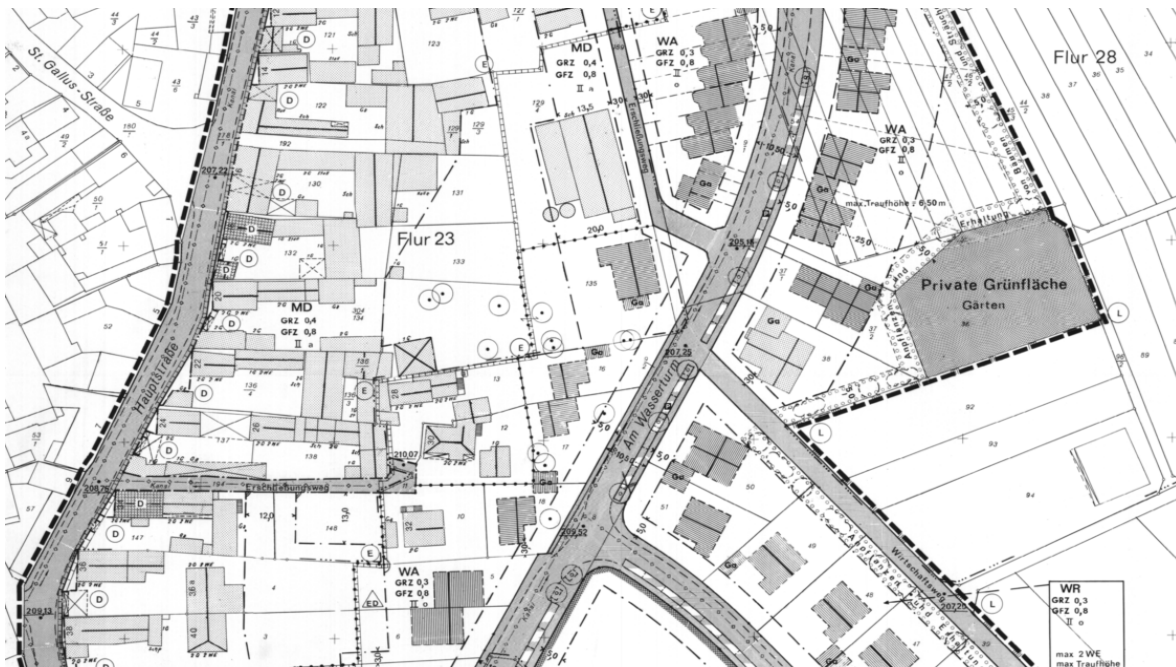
St. Gallus-Straße

Hauptstraße

Flur 23

Flur 28

MD
GRZ 0,4
GFZ 0,8
II a

MD
GRZ 0,4
GFZ 0,8
II a

WA
GRZ 0,3
GFZ 0,8
II

WA
GRZ 0,3
GFZ 0,8
II

max. Traufhöhe: 6,50 m

Private Grünfläche
Gärten

Am Wasserturm

Erschließungsweg

WA
GRZ 0,3
GFZ 0,8
II o

WR
GRZ 0,3
GFZ 0,8
II o

max 2 WE
max Traufhöhe

Wirtschaftsweg

D

E

L

Ga

207,22

207,25

205,18

210,07

208,75

209,13

209,52

207,25

ED

122

123

130

131

132

133

134

135

136

137

138

147

148

192

52

57

92

93

94